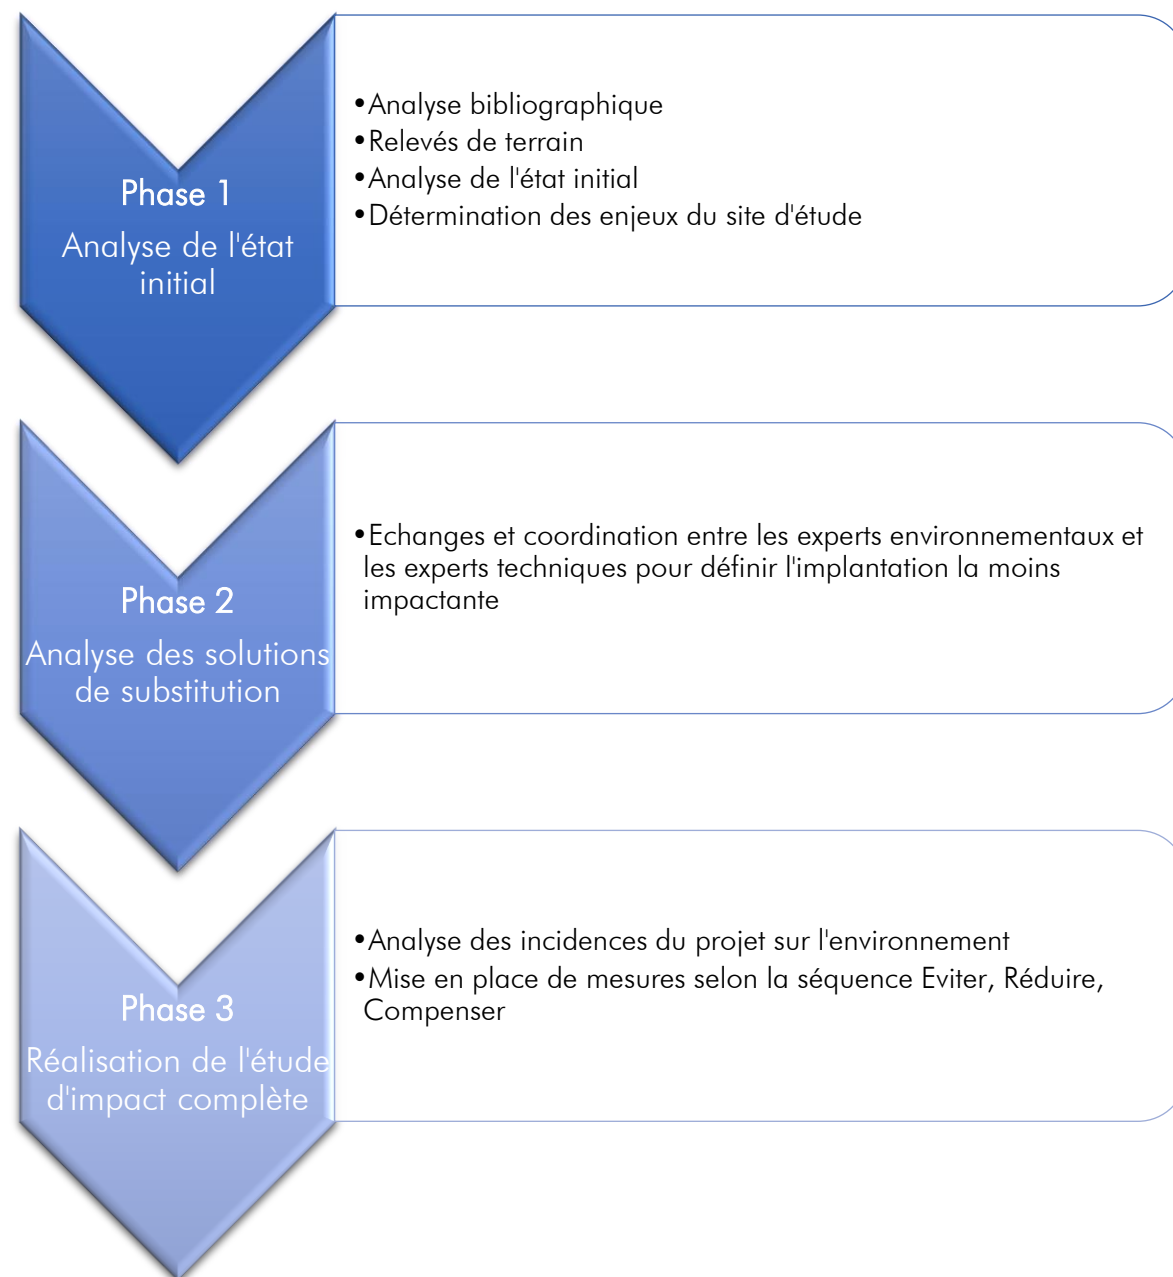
Phase 1
Analyse de l'état initial

•Analyse bibliographique
•Relevés de terrain
•Analyse de l'état initial
•Détermination des enjeux du site d'étude

Phase 2
Analyse des solutions de substitution

•Echanges et coordination entre les experts environnementaux et les experts techniques pour définir l'implantation la moins impactante

Phase 3
Réalisation de l'étude d'impact complète

•Analyse des incidences du projet sur l'environnement
•Mise en place de mesures selon la séquence Eviter, Réduire, Compenser